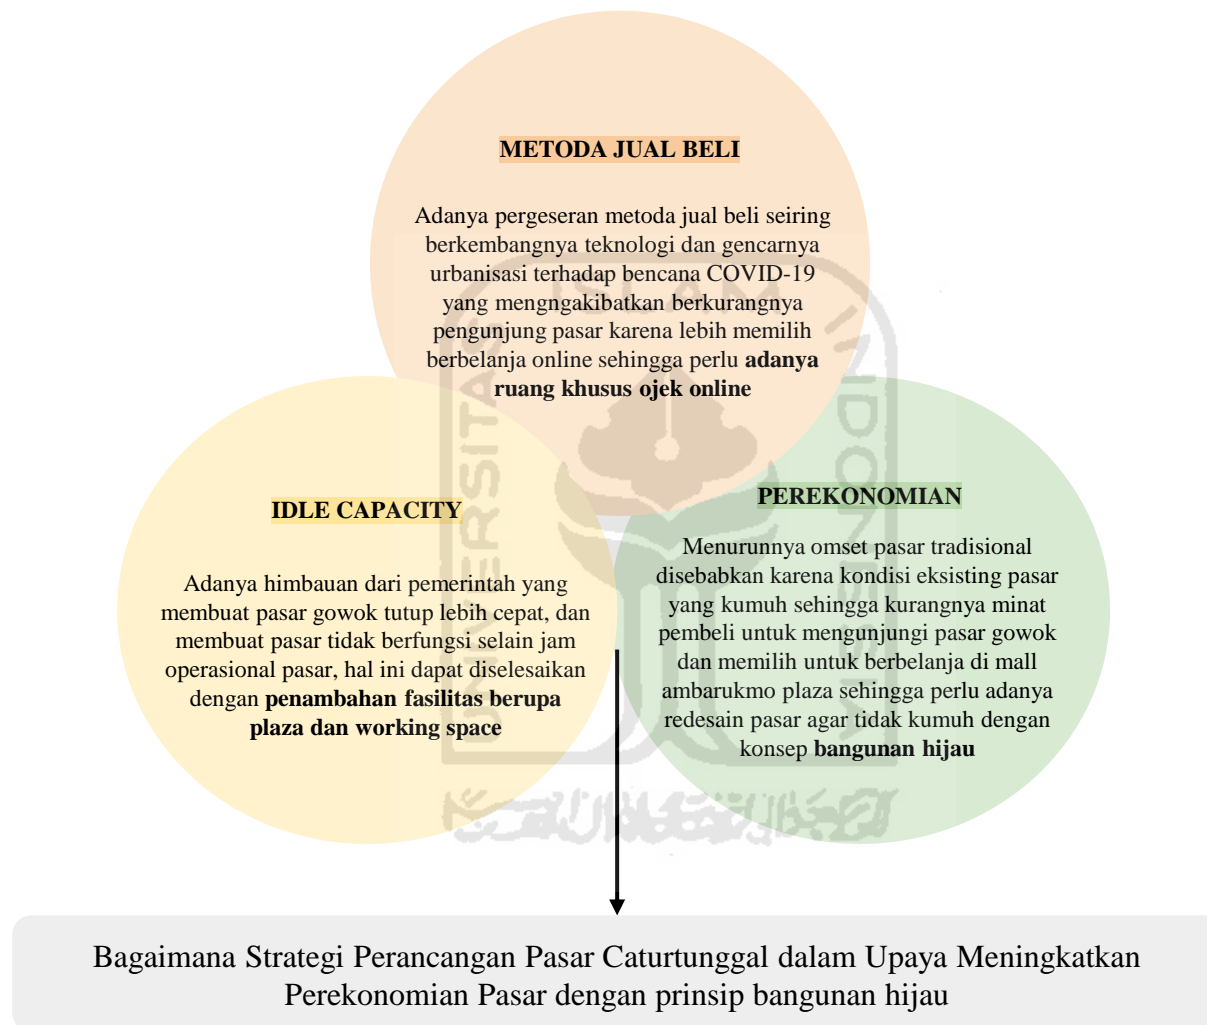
METODA JUAL BELI

Adanya pergeseran metoda jual beli seiring berkembangnya teknologi dan gencarnya urbanisasi terhadap bencana COVID-19 yang mengngakibatkan berkurangnya pengunjung pasar karena lebih memilih berbelanja online sehingga perlu **adanya ruang khusus ojek online**

IDLE CAPACITY

Adanya himbauan dari pemerintah yang membuat pasar gowok tutup lebih cepat, dan membuat pasar tidak berfungsi selain jam operasional pasar, hal ini dapat diselesaikan dengan **penambahan fasilitas berupa plaza dan working space**

PEREKONOMIAN

Menurunnya omset pasar tradisional disebabkan karena kondisi eksisting pasar yang kumuh sehingga kurangnya minat pembeli untuk mengunjungi pasar gowok dan memilih untuk berbelanja di mall ambarukmo plaza sehingga perlu adanya redesain pasar agar tidak kumuh dengan konsep **bangunan hijau**

Bagaimana Strategi Perancangan Pasar Caturtunggal dalam Upaya Meningkatkan Perekonomian Pasar dengan prinsip bangunan hijau